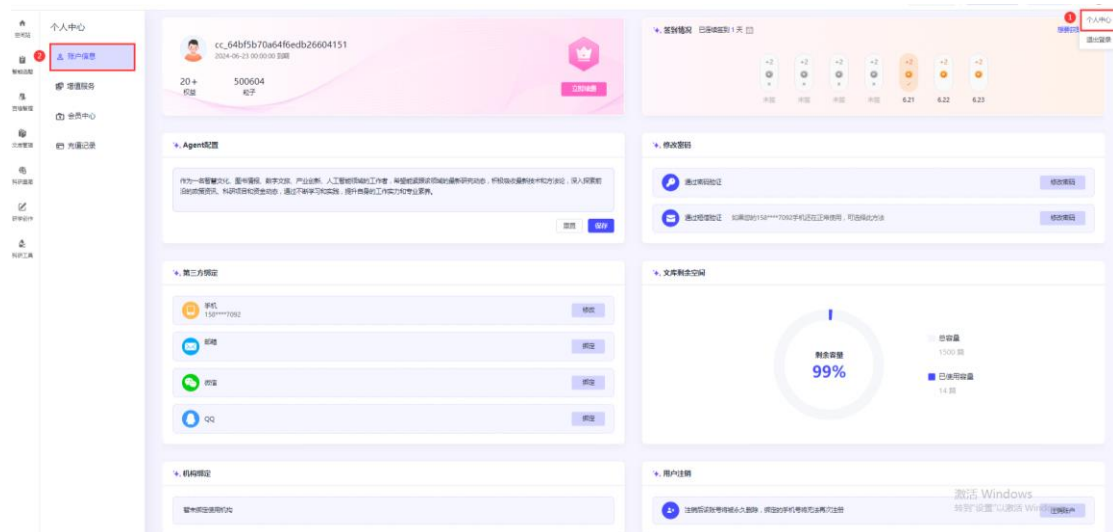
个人中心
① 个人中心
退出登录

首页
智能助理
数据管理
文献管理
知识图谱
研学助手
科研工具

个人中心
② 账户信息
增值服务
会员中心
充值记录

cc_64bf5b70a64f6edb26604151
2024-06-23 00:00:00 到期

20+
积分

500604
粒子

立即续费

签到情况 已连续签到 1 天

+2 +2 +2 +2 +2 +2 +2
未签 未签 未签 未签 6.21 6.22 6.23

Agent配置

作为一名智慧文化、图书情报、数字文旅、产业业态、人工智能领域的工作者，希望能紧跟该领域的最新研究动态，积极探索最新技术和方法论，深入探索前沿的前沿资讯、科研项目和资金动态，通过不断学习和实践，提升自身的工作实力和专业素养。

重置 保存

修改密码

通过项目验证 修改密码

通过短信验证 如果您的150****7092手机还在正常使用，可选择此方法 修改密码

第三方绑定

手机
150****7092
修改

邮箱
绑定

微信
绑定

QQ
绑定

文库剩余空间

剩余容量
99%

总容量
1500 篇

已使用容量
14 篇

机构绑定

暂未绑定使用机构

用户注销

注销后该账号将被永久删除，绑定的手机号将无法再次注册

注销账户

激活 Windows
转到"设置"以激活 Windows。